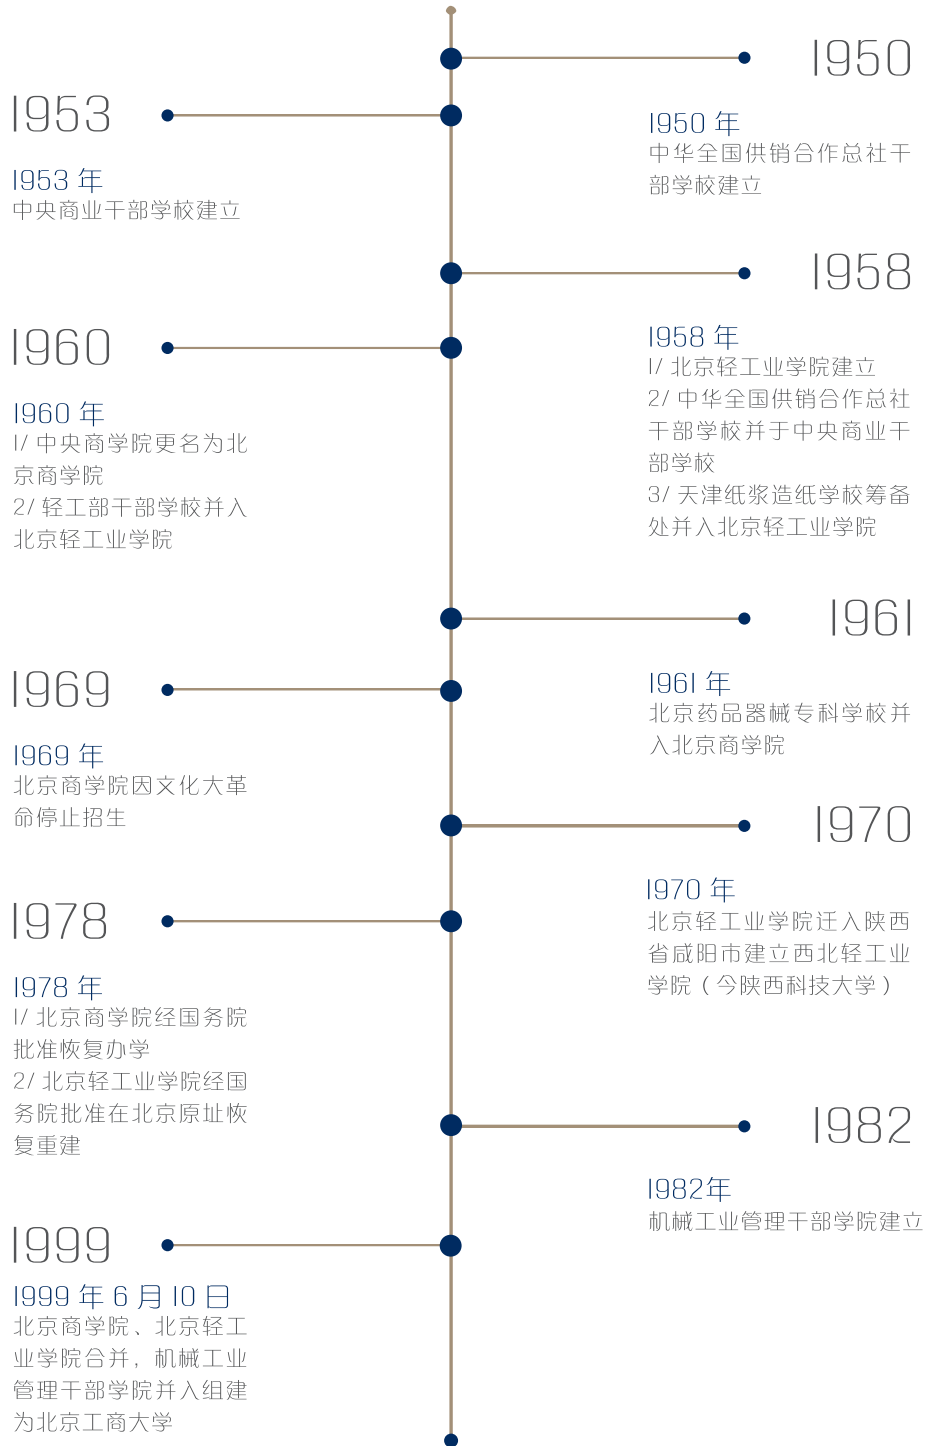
1950

1950 年
中华全国供销合作总社干部学校建立

1953

1953 年
中央商业干部学校建立

1958

1958 年
1/ 北京轻工业学院建立
2/ 中华全国供销合作总社干部学校并于中央商业干部学校
3/ 天津纸浆造纸学校筹备处并入北京轻工业学院

1960

1960 年
1/ 中央商学院更名为北京商学院
2/ 轻工部干部学校并入北京轻工业学院

1961

1961 年
北京药品器械专科学校并入北京商学院

1969

1969 年
北京商学院因文化大革命停止招生

1970

1970 年
北京轻工业学院迁入陕西省咸阳市建立西北轻工业学院（今陕西科技大学）

1978

1978 年
1/ 北京商学院经国务院批准恢复办学
2/ 北京轻工业学院经国务院批准在北京原址恢复重建

1982

1982年
机械工业管理干部学院建立

1999

1999 年 6 月 10 日
北京商学院、北京轻工业学院合并，机械工业管理干部学院并入组建为北京工商大学